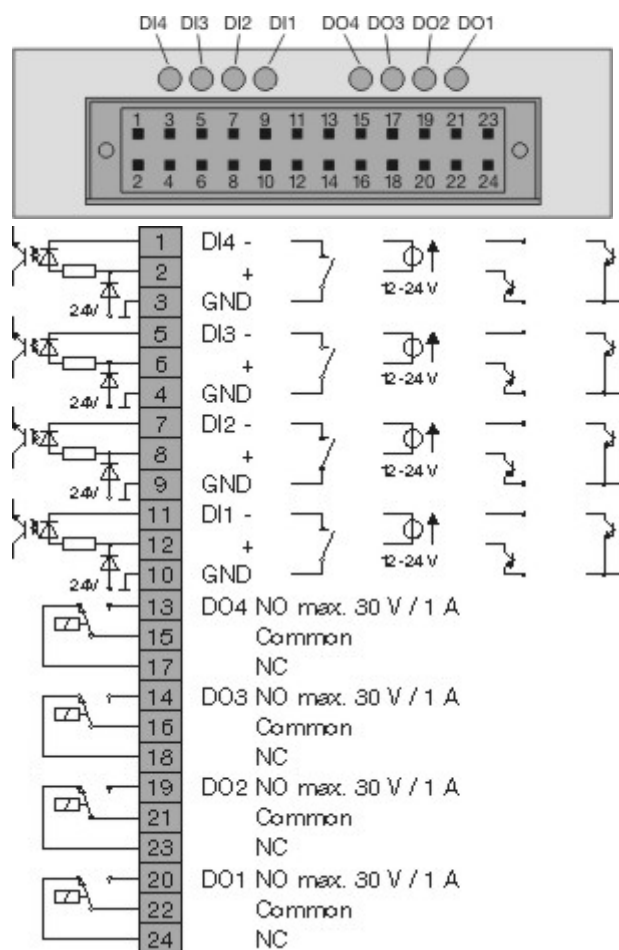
DI4 DI3 DI2 DI1 DO4 DO3 DO2 DO1

1 3 5 7 9 11 13 15 17 19 21 23
2 4 6 8 10 12 14 16 18 20 22 24

1 DI4 -
2 +
24V 3 GND
12-24 V

5 DI3 -
6 +
24V 4 GND
12-24 V

7 DI2 -
8 +
24V 9 GND
12-24 V

11 DI1 -
12 +
24V 10 GND
12-24 V

13 DO4 NO max. 30 V / 1 A
15 Common
17 NC
14 DO3 NO max. 30 V / 1 A
16 Common
18 NC
19 DO2 NO max. 30 V / 1 A
21 Common
23 NC
20 DO1 NO max. 30 V / 1 A
22 Common
24 NC